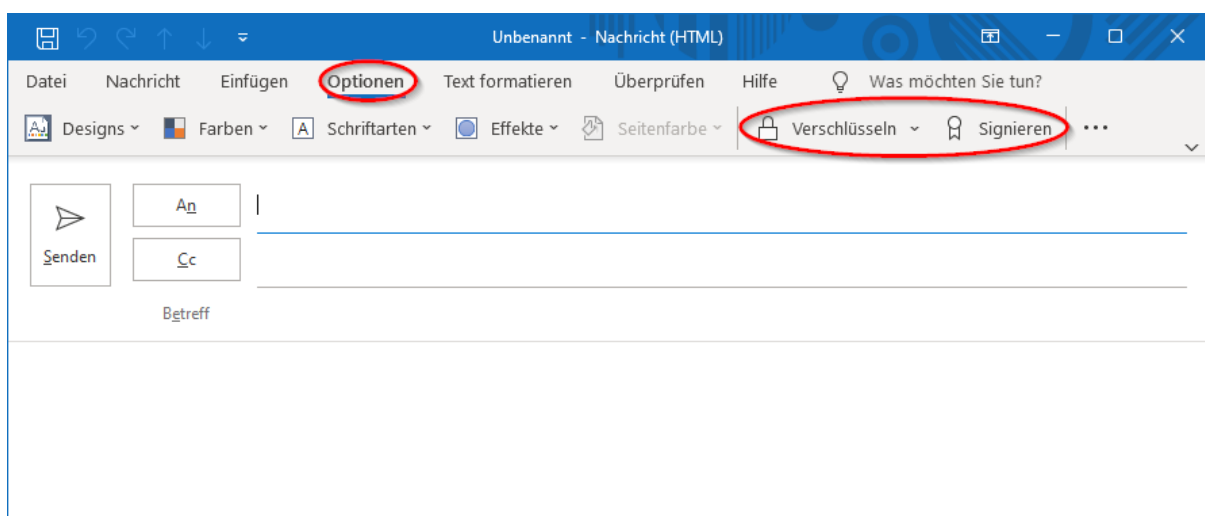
Unbenannt - Nachricht (HTML)

Datei Nachricht Einfügen Optionen Text formatieren Überprüfen Hilfe Was möchten Sie tun?

Designs Farben Schriftarten Effekte Seitenfarbe Verschlüsseln Signieren ···

Senden

An

Cc

Betreff